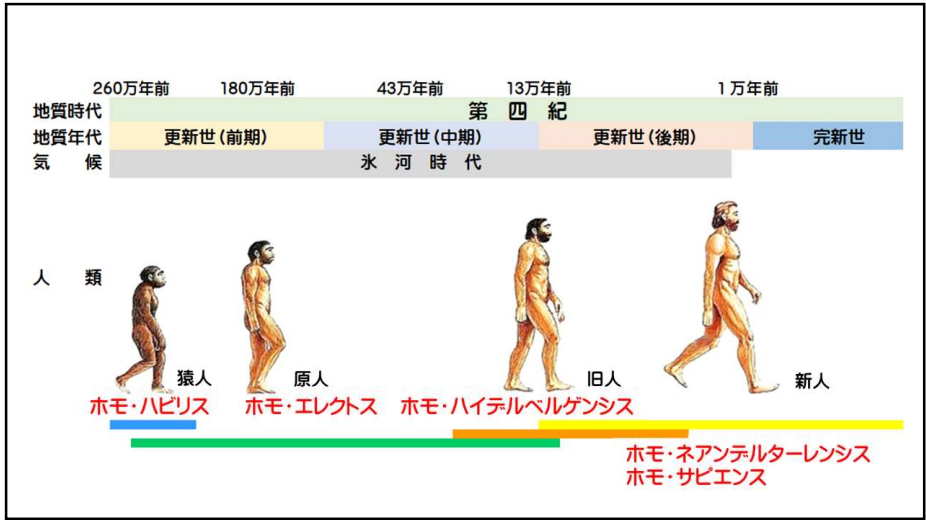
260万年前　180万年前　43万年前　13万年前　1万年前

| 地質時代 | 第　四　紀 | | | |
|---|---|---|---|---|
| 地質年代 | 更新世（前期） | 更新世（中期） | 更新世（後期） | 完新世 |
| 気　候 | 氷　河　時　代 | | | |

人　類

猿人　原人　旧人　新人

ホモ・ハビリス　ホモ・エレクトス　ホモ・ハイデルベルゲンシス

ホモ・ネアンデルターレンシス
ホモ・サピエンス